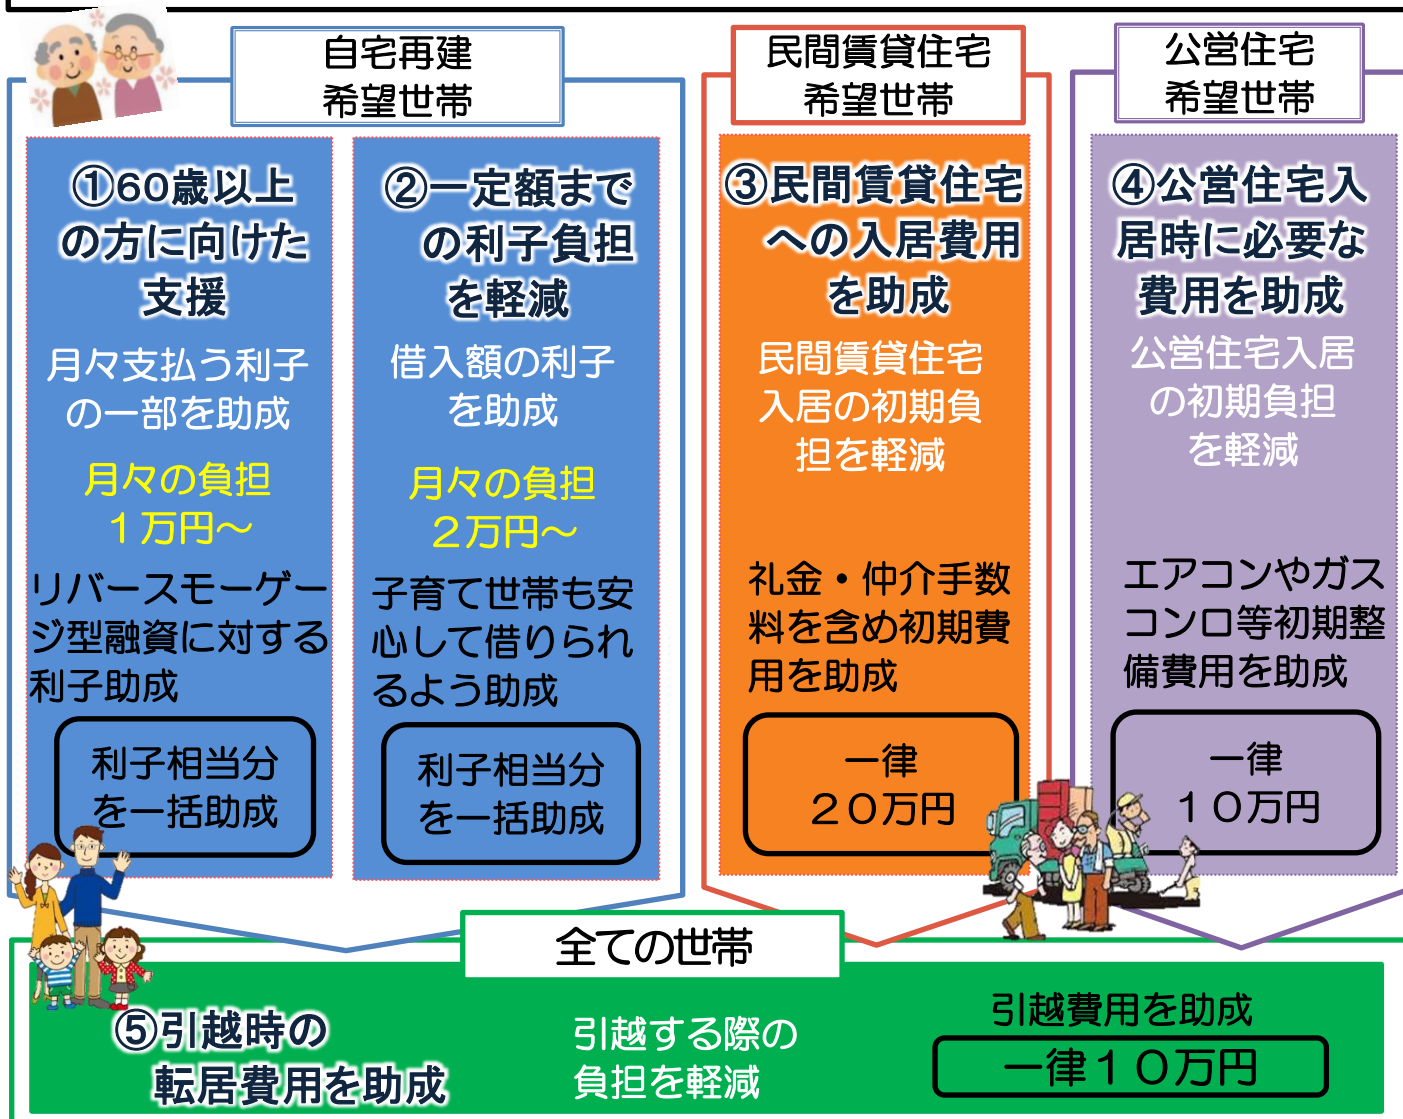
自宅再建
希望世帯

①60歳以上の方に向けた支援

月々支払う利子の一部を助成

月々の負担
１万円～

リバースモーゲージ型融資に対する利子助成

利子相当分を一括助成

②一定額までの利子負担を軽減

借入額の利子を助成

月々の負担
２万円～

子育て世帯も安心して借りられるよう助成

利子相当分を一括助成

民間賃貸住宅
希望世帯

③民間賃貸住宅への入居費用を助成

民間賃貸住宅入居の初期負担を軽減

礼金・仲介手数料を含め初期費用を助成

一律
２０万円

公営住宅
希望世帯

④公営住宅入居時に必要な費用を助成

公営住宅入居の初期負担を軽減

エアコンやガスコンロ等初期整備費用を助成

一律
１０万円

全ての世帯

⑤引越時の転居費用を助成

引越する際の負担を軽減

引越費用を助成
一律１０万円